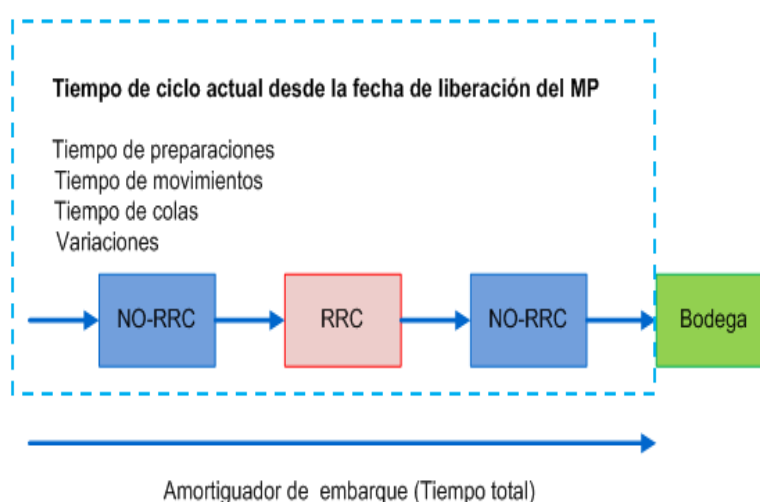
Tiempo de ciclo actual desde la fecha de liberación del MP

Tiempo de preparaciones
Tiempo de movimientos
Tiempo de colas
Variaciones

NO-RRC

RRC

NO-RRC

Bodega

Amortiguador de embarque (Tiempo total)